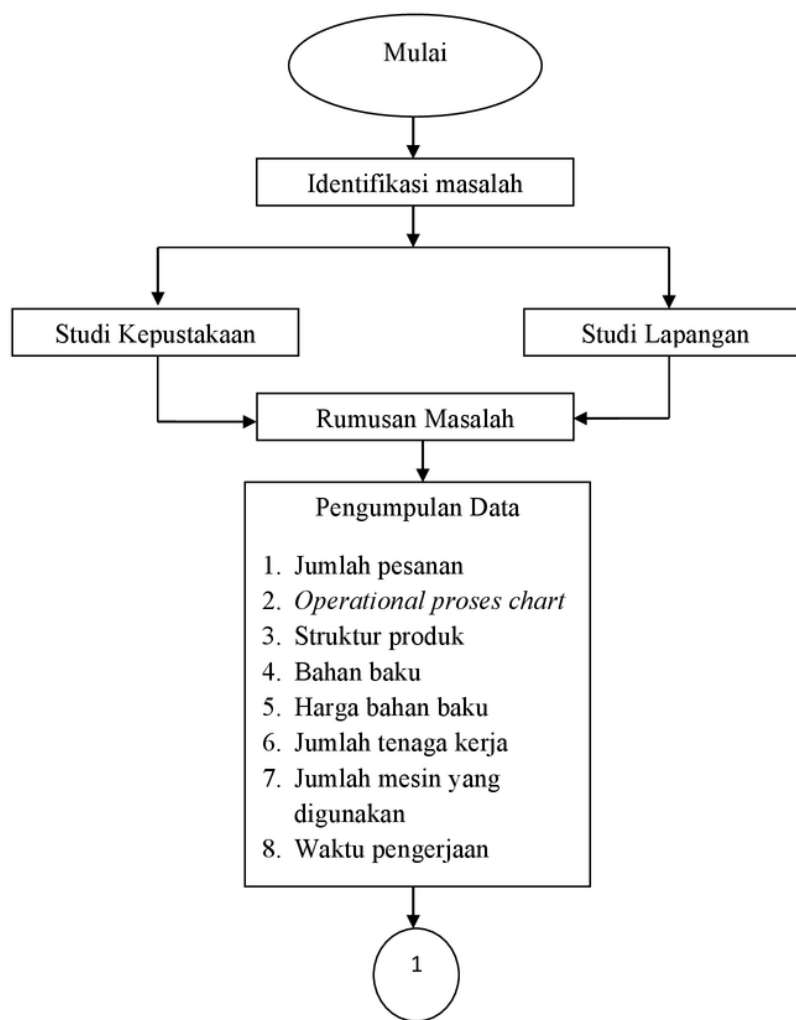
Mulai

Identifikasi masalah

Studi Kepustakaan

Studi Lapangan

Rumusan Masalah

Pengumpulan Data

1. Jumlah pesanan
2. *Operational proses chart*
3. Struktur produk
4. Bahan baku
5. Harga bahan baku
6. Jumlah tenaga kerja
7. Jumlah mesin yang digunakan
8. Waktu pengerjaan

1